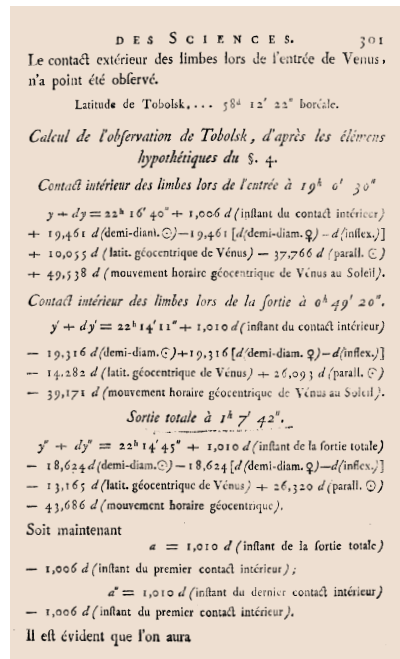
DES SCIENCES. 301

Le contact extérieur des limbes lors de l'entrée de Venus, n'a point été observé.

Latitude de Tobolsk, ... 58$^{d}$ 12' 22" boréale.

Calcul de l'observation de Tobolsk, d'après les élémens hypothétiques du §. 4.

Contact intérieur des limbes lors de l'entrée à 19$^{h}$ 6' 30"

$y + dy = 22^{h}\ 16'\ 40'' + 1{,}006\ d$ (instant du contact intérieur)
$+ 19{,}461\ d$ (demi-diam. ☉) $- 19{,}461$ [$d$ (demi-diam. ♀) $- d$ (inflex.)]
$+ 10{,}055\ d$ (latit. géocentrique de Vénus) $- 37{,}766\ d$ (parall. ☉)
$+ 49{,}538\ d$ (mouvement horaire géocentrique de Vénus au Soleil).

Contact intérieur des limbes lors de la sortie à 0$^{h}$ 49' 20".

$y' + dy' = 22^{h}\ 14'\ 11'' + 1{,}010\ d$ (instant du contact intérieur)
$- 19{,}316\ d$ (demi-diam. ☉) $+ 19{,}316$ [$d$ (demi-diam. ♀) $- d$ (inflex.)]
$- 14{,}282\ d$ (latit. géocentrique de Vénus) $+ 26{,}093\ d$ (parall. ☉)
$- 39{,}171\ d$ (mouvement horaire géocentrique de Vénus au Soleil).

Sortie totale à 1$^{h}$ 7' 42".

$y'' + dy'' = 22^{h}\ 14'\ 45'' + 1{,}010\ d$ (instant de la sortie totale)
$- 18{,}624\ d$ (demi-diam. ☉) $- 18{,}624$ [$d$ (demi-diam. ♀) $- d$ (inflex.)]
$- 13{,}165\ d$ (latit. géocentrique de Vénus) $+ 26{,}320\ d$ (parall. ☉)
$- 43{,}686\ d$ (mouvement horaire géocentrique).

Soit maintenant

$a = 1{,}010\ d$ (instant de la sortie totale)
$- 1{,}006\ d$ (instant du premier contact intérieur);

$a'' = 1{,}010\ d$ (instant du dernier contact intérieur)
$- 1{,}006\ d$ (instant du premier contact intérieur).

Il est évident que l'on aura